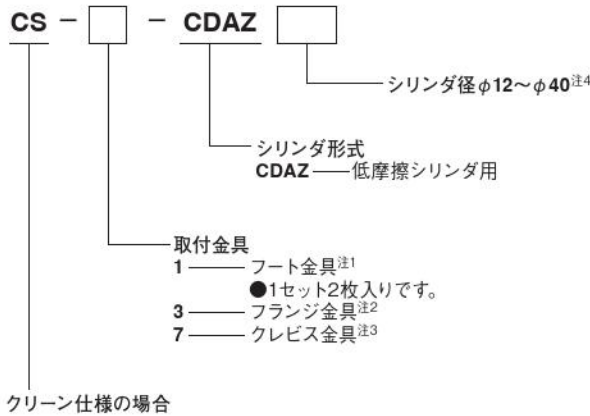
CS − □ − CDAZ □

シリンダ径$\phi$12〜$\phi$40$^{注4}$

シリンダ形式
CDAZ —— 低摩擦シリンダ用

取付金具
1 —— フート金具$^{注1}$
●1セット2枚入りです。
3 —— フランジ金具$^{注2}$
7 —— クレビス金具$^{注3}$

クリーン仕様の場合